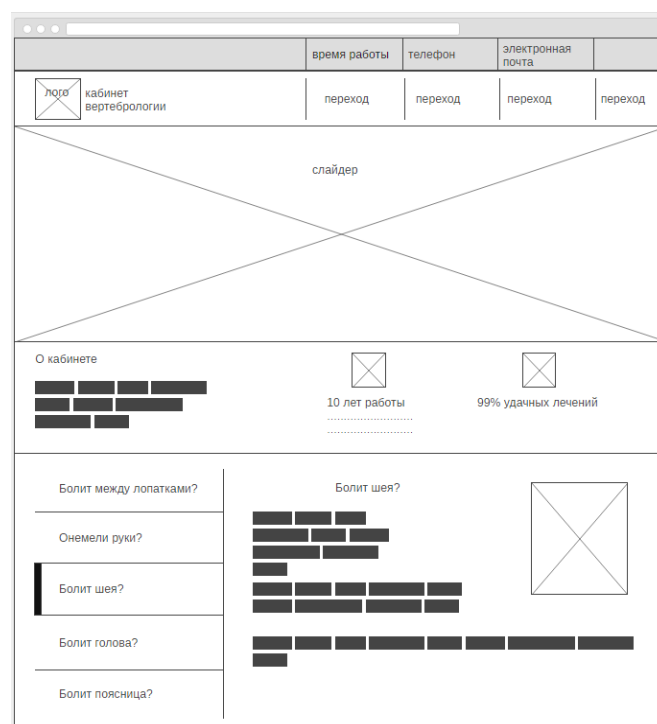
время работы
телефон
электронная почта

лого
кабинет вертебрологии
переход
переход
переход
переход

слайдер

О кабинете

10 лет работы

99% удачных лечений

Болит между лопатками?

Онемели руки?

Болит шея?

Болит голова?

Болит поясница?

Болит шея?